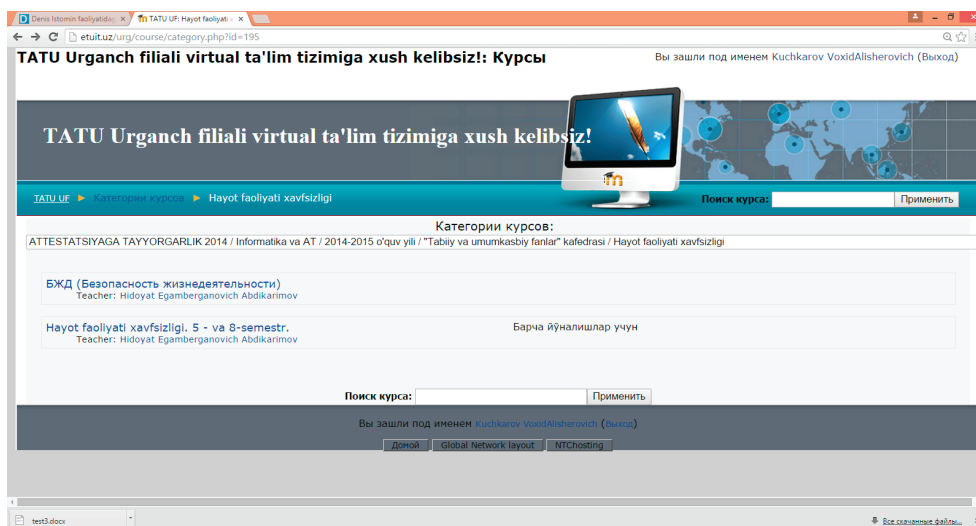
Denis Istomin faoliyatida ×
TATU UF: Hayot faoliyati ×

etuit.uz/urg/course/category.php?id=195

TATU Urganch filiali virtual ta'lim tizimiga xush kelibsiz!: Курсы

Вы зашли под именем Kuchkarov VoxidAlisherovich (Выход)

TATU Urganch filiali virtual ta'lim tizimiga xush kelibsiz!

TATU UF ► Категории курсов ► Hayot faoliyati xavfsizligi

Поиск курса: Применить

Категории курсов:

ATTESTATSIYAGA TAYYORGARLIK 2014 / Informatika va AT / 2014-2015 o'quv yili / "Tabiiy va umumkasbiy fanlar" kafedrasi / Hayot faoliyati xavfsizligi

БЖД (Безопасность жизнедеятельности)
Teacher: Hidoyat Egamberganovich Abdikarimov

Hayot faoliyati xavfsizligi. 5 - va 8-semestr.
Teacher: Hidoyat Egamberganovich Abdikarimov

Барча йўналишлар учун

Поиск курса: Применить

Вы зашли под именем Kuchkarov VoxidAlisherovich (Выход)

Домой Global Network layout NTChosting

test3.docx

Все скачанные файлы...